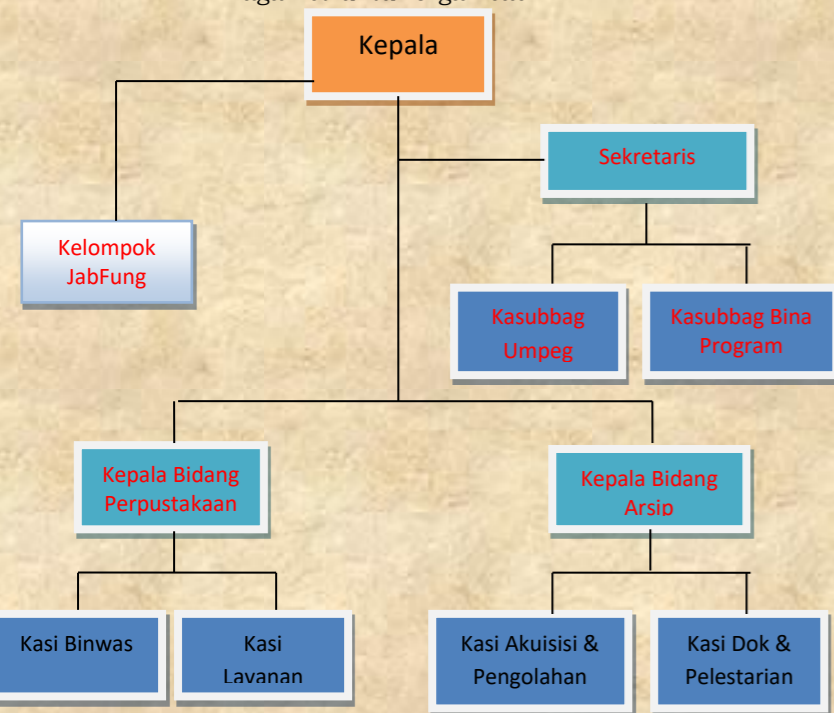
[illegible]

Kepala

Sekretaris

Kelompok JabFung

Kasubbag Umpeg

Kasubbag Bina Program

Kepala Bidang Perpustakaan

Kepala Bidang Arsip

Kasi Binwas

Kasi Layanan

Kasi Akuisisi & Pengolahan

Kasi Dok & Pelestarian